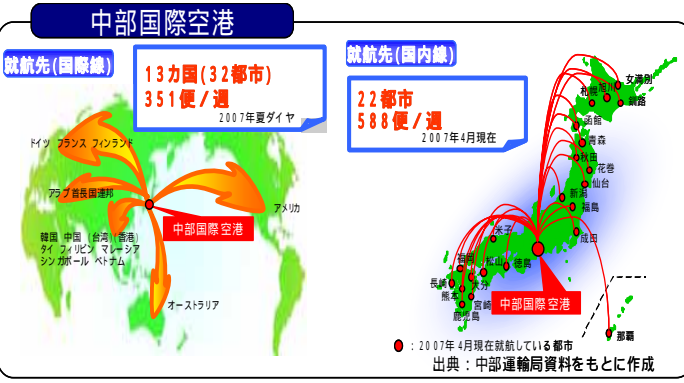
中部国際空港

就航先(国際線)

13カ国(32都市)
351便/週
2007年夏ダイヤ

ドイツ フランス フィンランド

アラブ首長国連邦

アメリカ

中部国際空港

韓国 中国 (台湾) (香港)
タイ フィリピン マレーシア
シンガポール ベトナム

オーストラリア

就航先(国内線)

22都市
588便/週
2007年4月現在

女満別
札幌
旭川
釧路
函館
青森
秋田
花巻
仙台
新潟
福島
成田
米子
福岡
松山
徳島
長崎
熊本
大分
宮崎
鹿児島
中部国際空港
那覇

●:2007年4月現在就航している都市
出典:中部運輸局資料をもとに作成